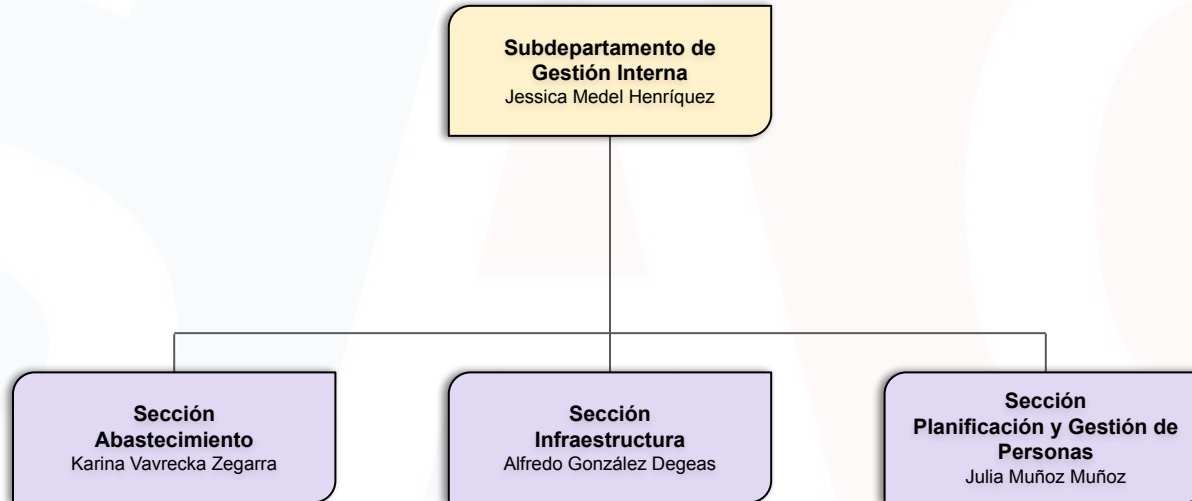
Subdepartamento de Gestión Interna
Jessica Medel Henríquez

Sección Abastecimiento
Karina Vavrecka Zegarra

Sección Infraestructura
Alfredo González Degeas

Sección Planificación y Gestión de Personas
Julia Muñoz Muñoz